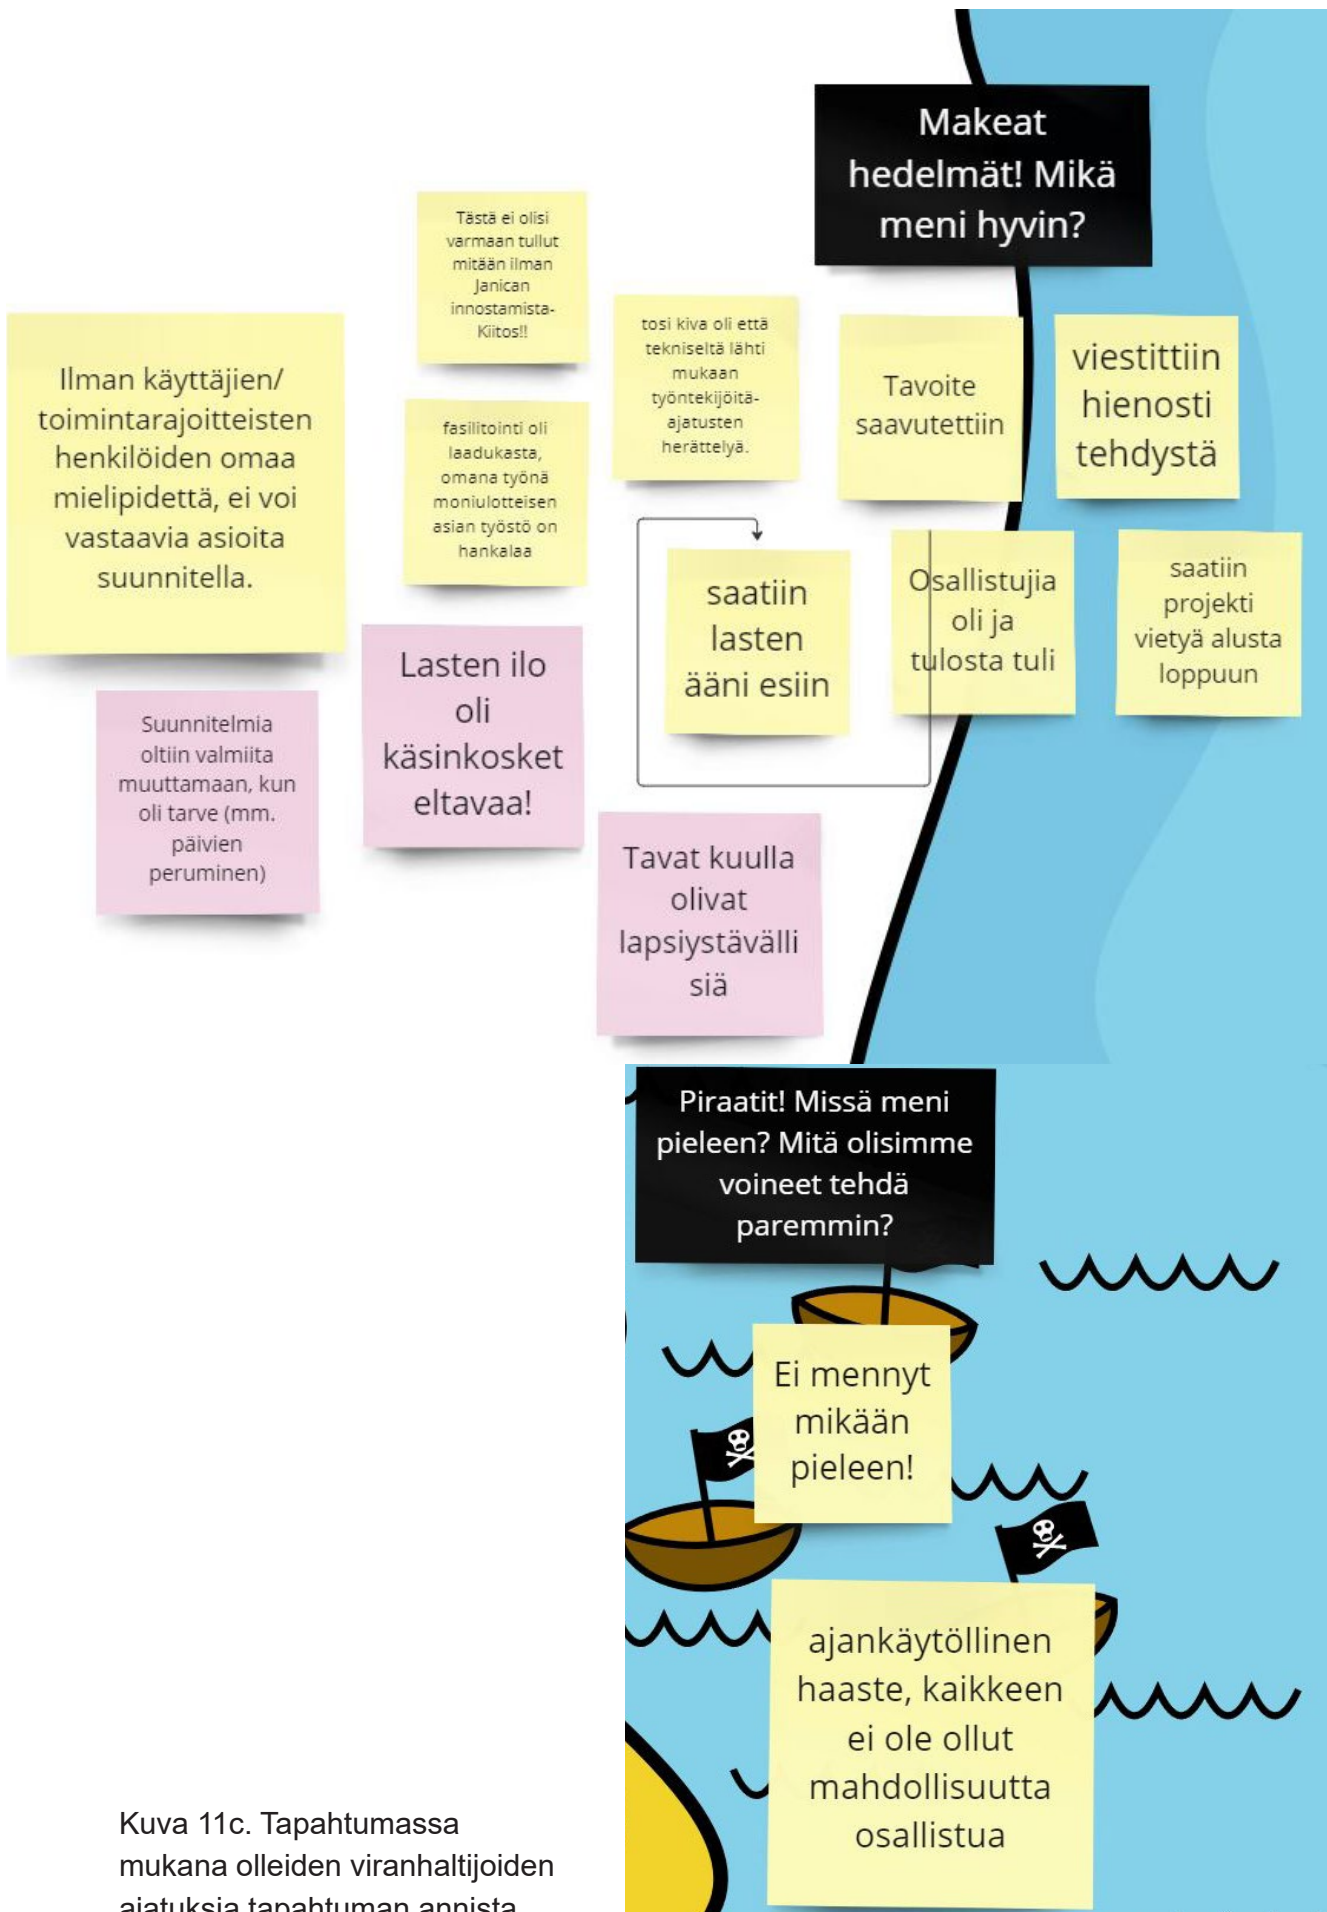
Makeat hedelmät! Mikä meni hyvin?

Tästä ei olisi varmaan tullut mitään ilman Janican innostamista- Kiitos!!

Ilman käyttäjien/ toimintarajoitteisten henkilöiden omaa mielipidettä, ei voi vastaavia asioita suunnitella.

tosi kiva oli että tekniseltä lähti mukaan työntekijöitä- ajatusten herättelyä.

Tavoite saavutettiin

viestittiin hienosti tehdystä

fasilitointi oli laadukasta, omana työnä moniulotteisen asian työstö on hankalaa

saatiin lasten ääni esiin

Osallistujia oli ja tulosta tuli

saatiin projekti vietyä alusta loppuun

Suunnitelmia oltiin valmiita muuttamaan, kun oli tarve (mm. päivien peruminen)

Lasten ilo oli käsinkosket eltavaa!

Tavat kuulla olivat lapsiystävälli siä

Piraatit! Missä meni pieleen? Mitä olisimme voineet tehdä paremmin?

Ei mennyt mikään pieleen!

ajankäytöllinen haaste, kaikkeen ei ole ollut mahdollisuutta osallistua

Kuva 11c. Tapahtumassa mukana olleiden viranhaltijoiden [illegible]